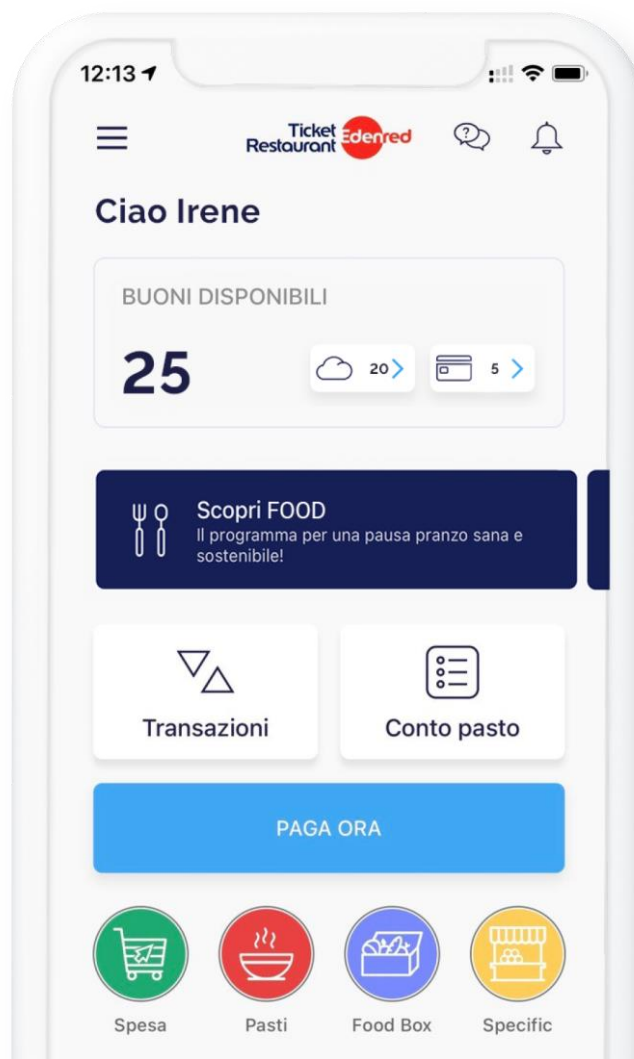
12:13

Ticket Restaurant Edenred

Ciao Irene

BUONI DISPONIBILI

25

20

5

Scopri FOOD
Il programma per una pausa pranzo sana e sostenibile!

Transazioni

Conto pasto

PAGA ORA

Spesa

Pasti

Food Box

Specific